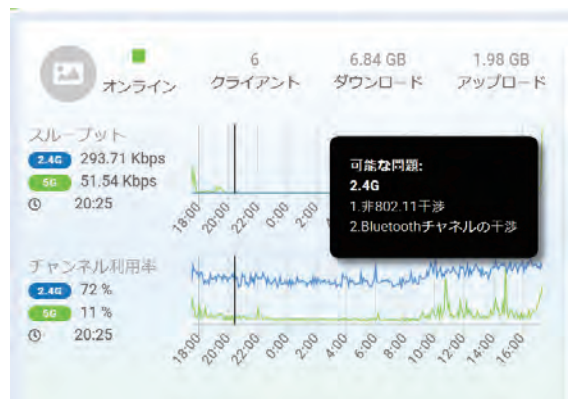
オンライン

6
クライアント

6.84 GB
ダウンロード

1.98 GB
アップロード

スループット
2.4G 293.71 Kbps
5G 51.54 Kbps
20:25

18:00 20:00 22:00 0:00 2:00 4:00

可能な問題:
2.4G
1.非802.11干渉
2.Bluetoothチャネルの干渉

チャンネル利用率
2.4G 72 %
5G 11 %
20:25

18:00 20:00 22:00 0:00 2:00 4:00 6:00 8:00 10:00 12:00 14:00 16:00